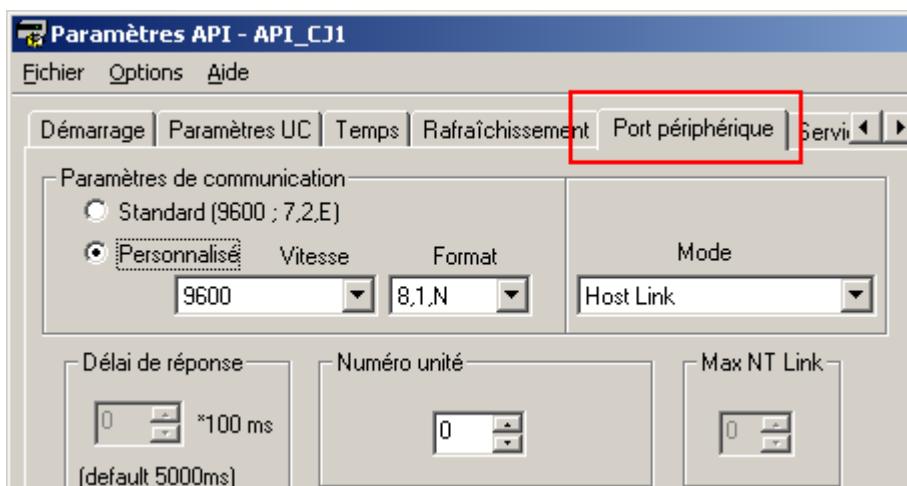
Paramètres API - API_CJ1
Fichier Options Aide
Démarrage | Paramètres UC | Temps | Rafraîchissement | Port périphérique | Servi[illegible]

Paramètres de communication
Standard (9600 ; 7,2,E)
Personnalisé Vitesse Format
9600 8,1,N
Mode
Host Link

Délai de réponse
0 *100 ms
(default 5000ms)

Numéro unité
0

Max NT Link
0